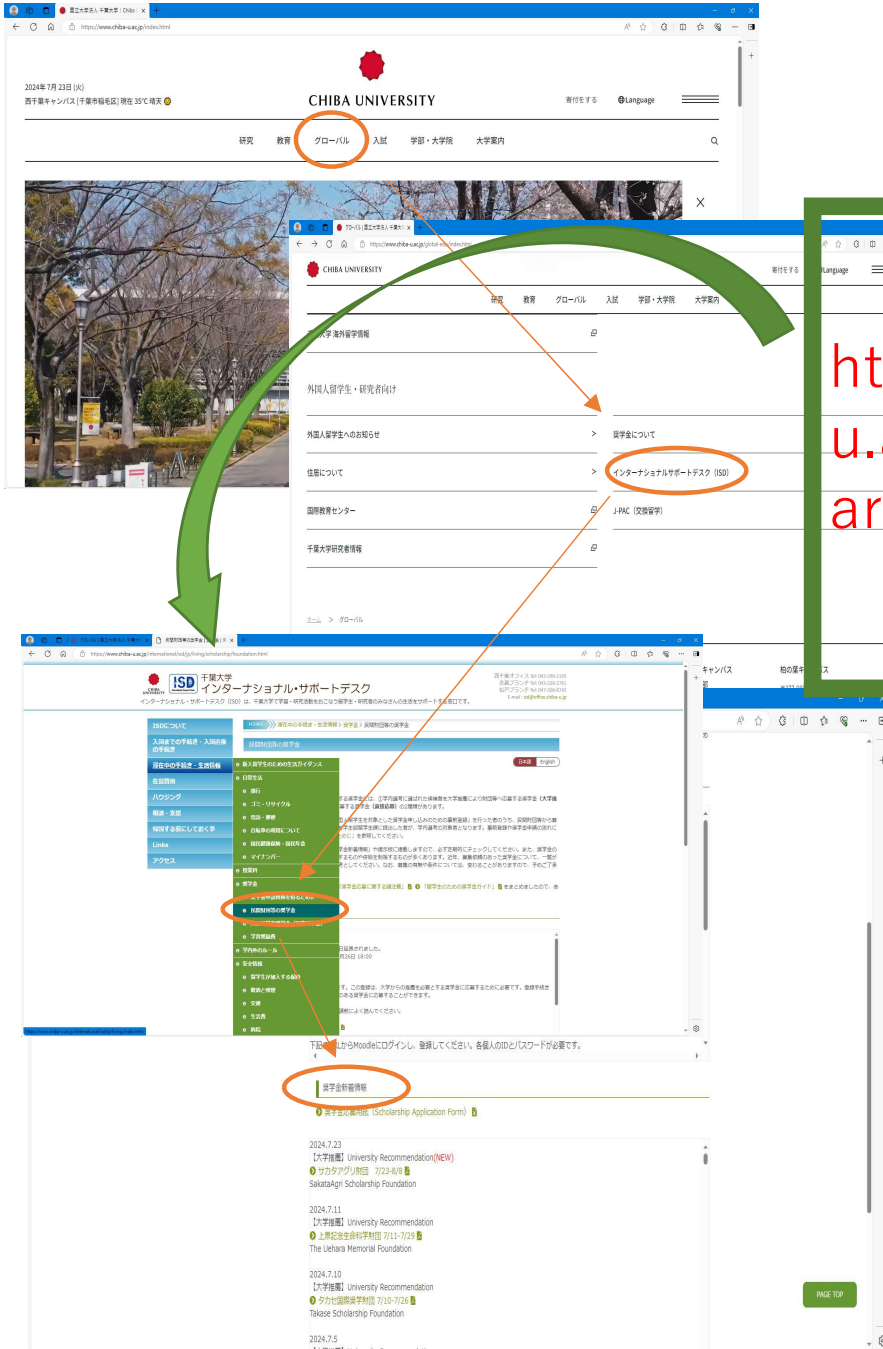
国立大学法人 千葉大学 | Chiba
https://www.chiba-u.ac.jp/index.html

2024年7月23日(火)
西千葉キャンパス [千葉市稲毛区] 現在 35℃ 晴天

CHIBA UNIVERSITY

寄付をする　Language

研究　教育　グローバル　入試　学部・大学院　大学案内

グローバル | 国立大学法人 千葉大
https://www.chiba-u.ac.jp/global-en/index.html

CHIBA UNIVERSITY
寄付をする　Language
研究　教育　グローバル　入試　学部・大学院　大学案内

千葉大学 海外留学情報

外国人留学生・研究者向け

外国人留学生へのお知らせ　>
奨学金について
住居について　>
インターナショナルサポートデスク（ISD）
国際教育センター
J-PAC（交換留学）
千葉大学研究者情報

ホーム　>　グローバル

ht
u.
ar

キャンパス　柏の葉キャンパス

民間財団等の奨学金
https://www.chiba-u.ac.jp/international/isd/jp/living/scholarship/foundation.html

千葉大学
インターナショナル・サポートデスク
インターナショナル・サポートデスク（ISD）は、千葉大学で学習・研究活動をおこなう留学生・研究者のみなさんの生活をサポートする窓口です。

ISDについて
入国までの手続き・入国直後の手続き
在学中の手続き・生活情報
在留資格
ハウジング
保険・医療
帰国する前にしておく事
Links
アクセス

新入留学生のための生活ガイダンス
日常生活
銀行
ゴミ・リサイクル
電話・郵便
自転車の利用について
国民健康保険・国民年金
マイナンバー
授業料
奨学金
民間財団等の奨学金
学習奨励費
学内外のルール
安全情報
留学生が加入する保険
防災・地震
交通
生活費
病院

HOME > 在学中の手続き・生活情報 > 奨学金 > 民間財団等の奨学金
民間財団等の奨学金
日本語　English

下記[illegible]からMoodleにログインし、登録してください。各個人のIDとパスワードが必要です。

奨学金新着情報

奨学金応募用紙（Scholarship Application Form）

2024.7.23
【大学推薦】University Recommendation(NEW)
サカタアグリ財団　7/23-8/8
SakataAgri Scholarship Foundation

2024.7.11
【大学推薦】University Recommendation
上原記念生命科学財団 7/11-7/29
The Uehara Memorial Foundation

2024.7.10
【大学推薦】University Recommendation
タカセ国際奨学財団 7/10-7/26
Takase Scholarship Foundation

2024.7.5

PAGE TOP